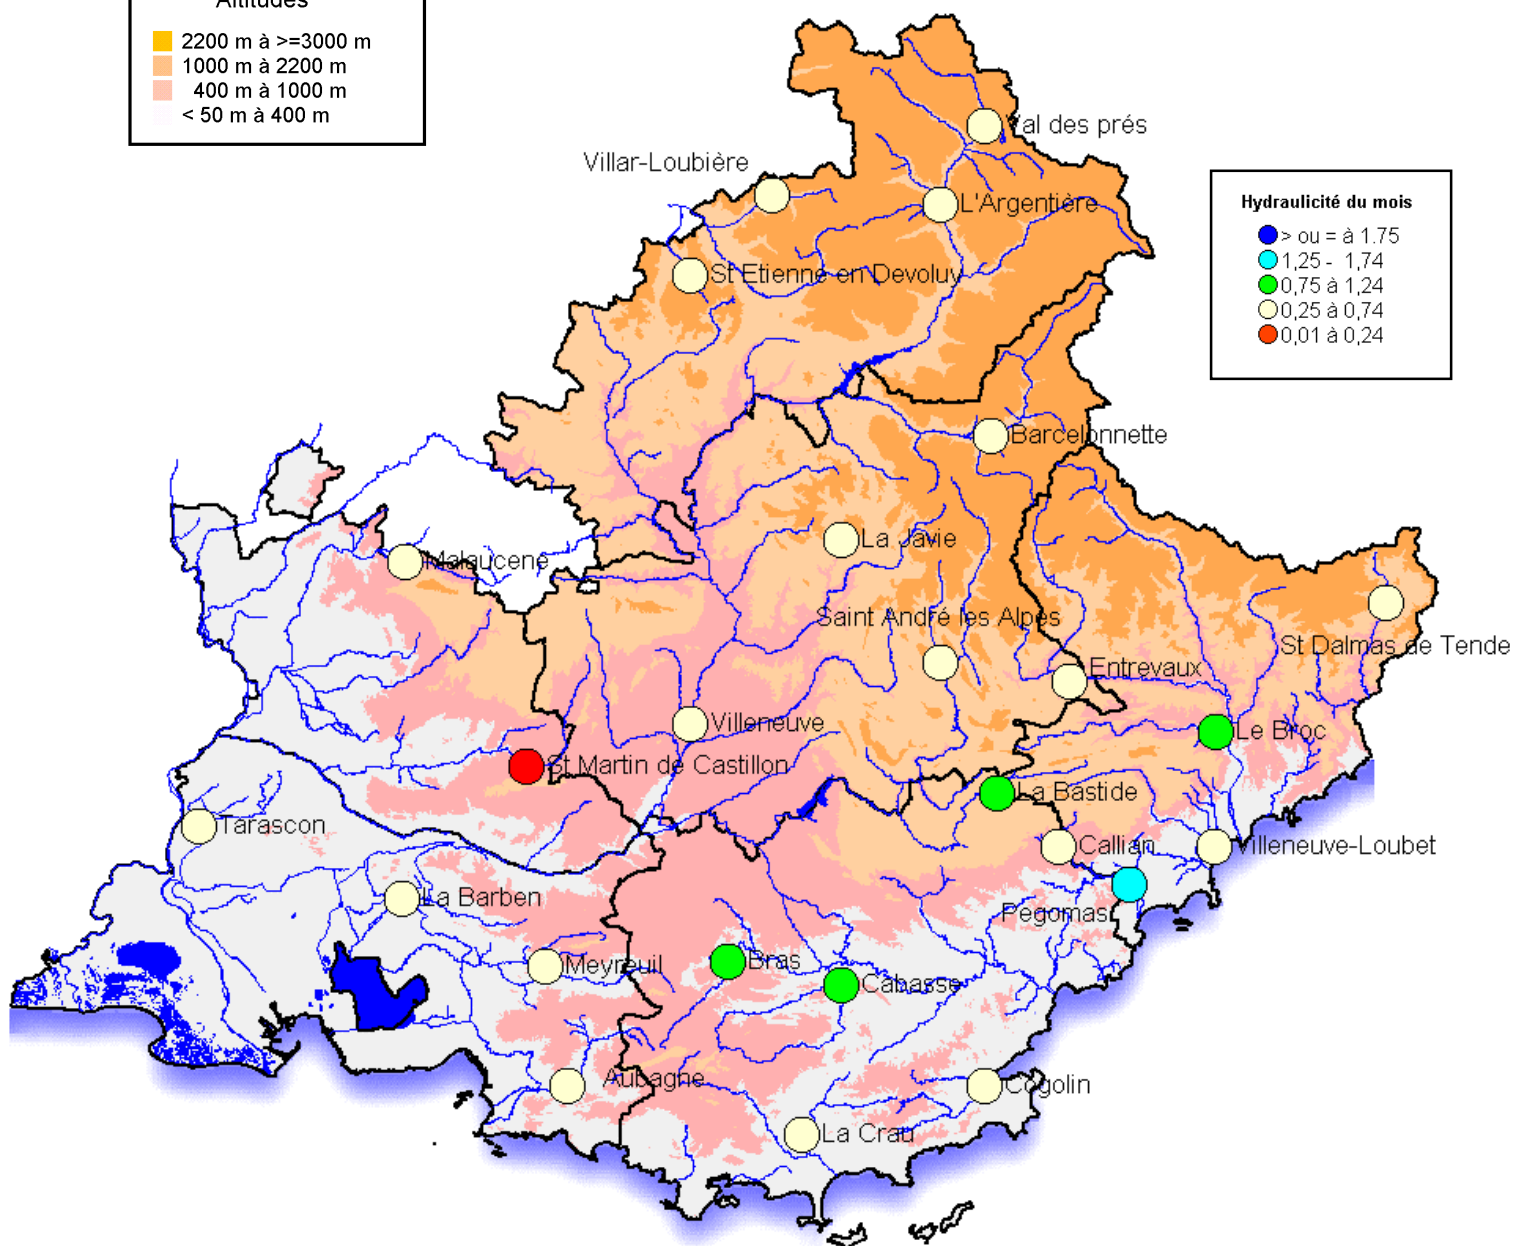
Altitudes
2200 m à >=3000 m
1000 m à 2200 m
400 m à 1000 m
< 50 m à 400 m

Hydraulicité du mois
> ou = à 1.75
1,25 - 1,74
0,75 à 1,24
0,25 à 0,74
0,01 à 0,24

Val des prés
Villar-Loubière
L'Argentière
St Etienne en Devoluy
Barcelonnette
La Javie
Malaucene
Saint André les Alpes
St Dalmas de Tende
Entrevaux
Villeneuve
Le Broc
St Martin de Castillon
La Bastide
Tarascon
Callian
Villeneuve-Loubet
La Barben
Pegomas
Meyreuil
Bras
Cabasse
Aubagne
Cogolin
La Crau